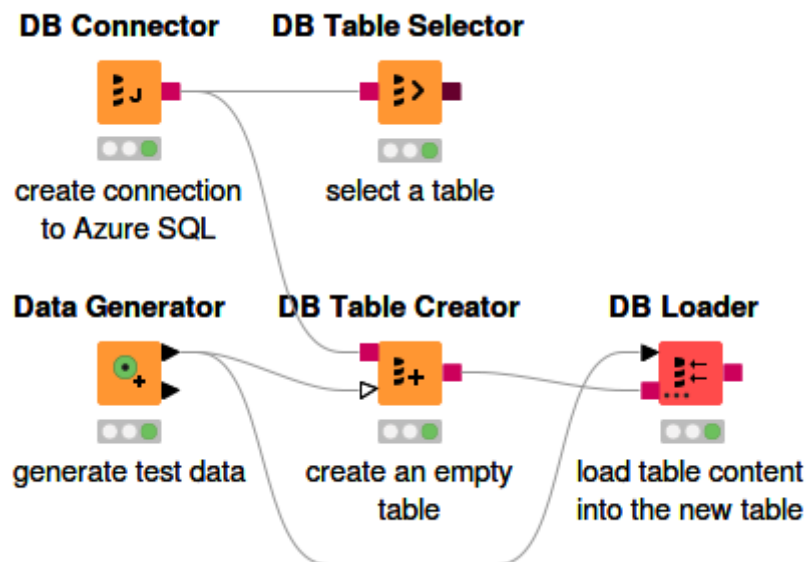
DB Connector

create connection to Azure SQL

DB Table Selector

select a table

Data Generator

generate test data

DB Table Creator

create an empty table

DB Loader

load table content into the new table